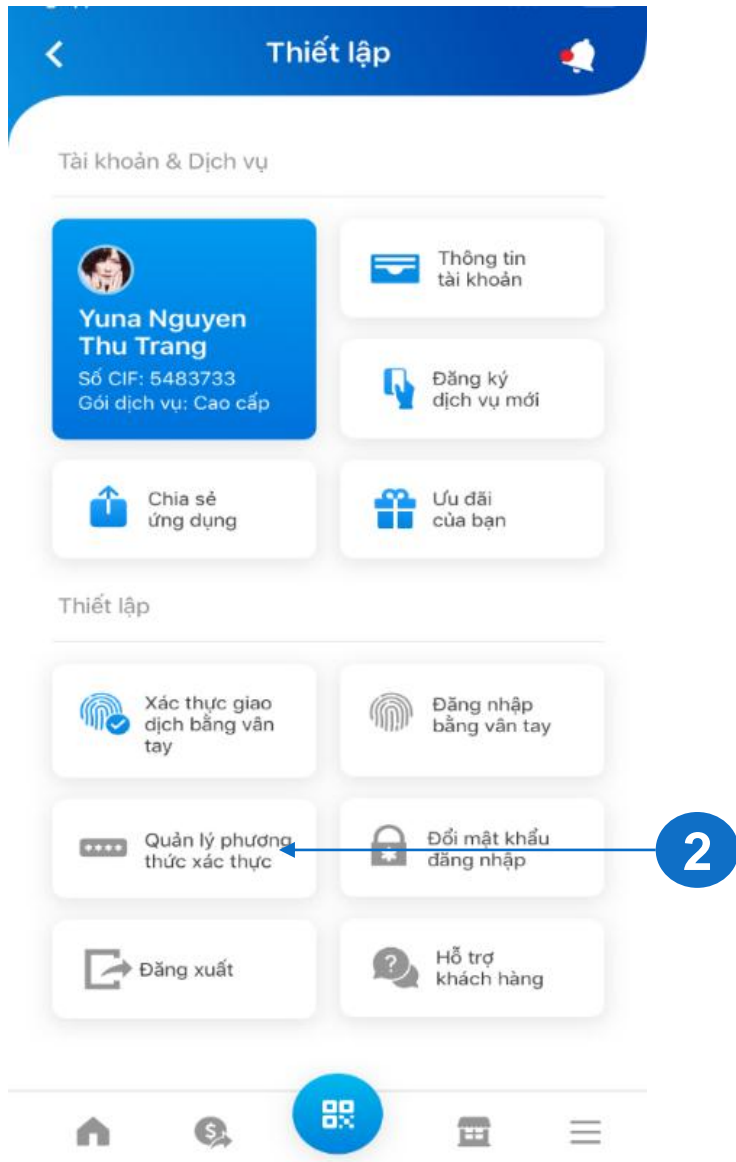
Thiết lập

Tài khoản & Dịch vụ

Yuna Nguyen Thu Trang
Số CIF: 5483733
Gói dịch vụ: Cao cấp

Thông tin tài khoản

Đăng ký dịch vụ mới

Chia sẻ ứng dụng

Ưu đãi của bạn

Thiết lập

Xác thực giao dịch bằng vân tay

Đăng nhập bằng vân tay

Quản lý phương thức xác thực

Đổi mật khẩu đăng nhập

2

Đăng xuất

Hỗ trợ khách hàng